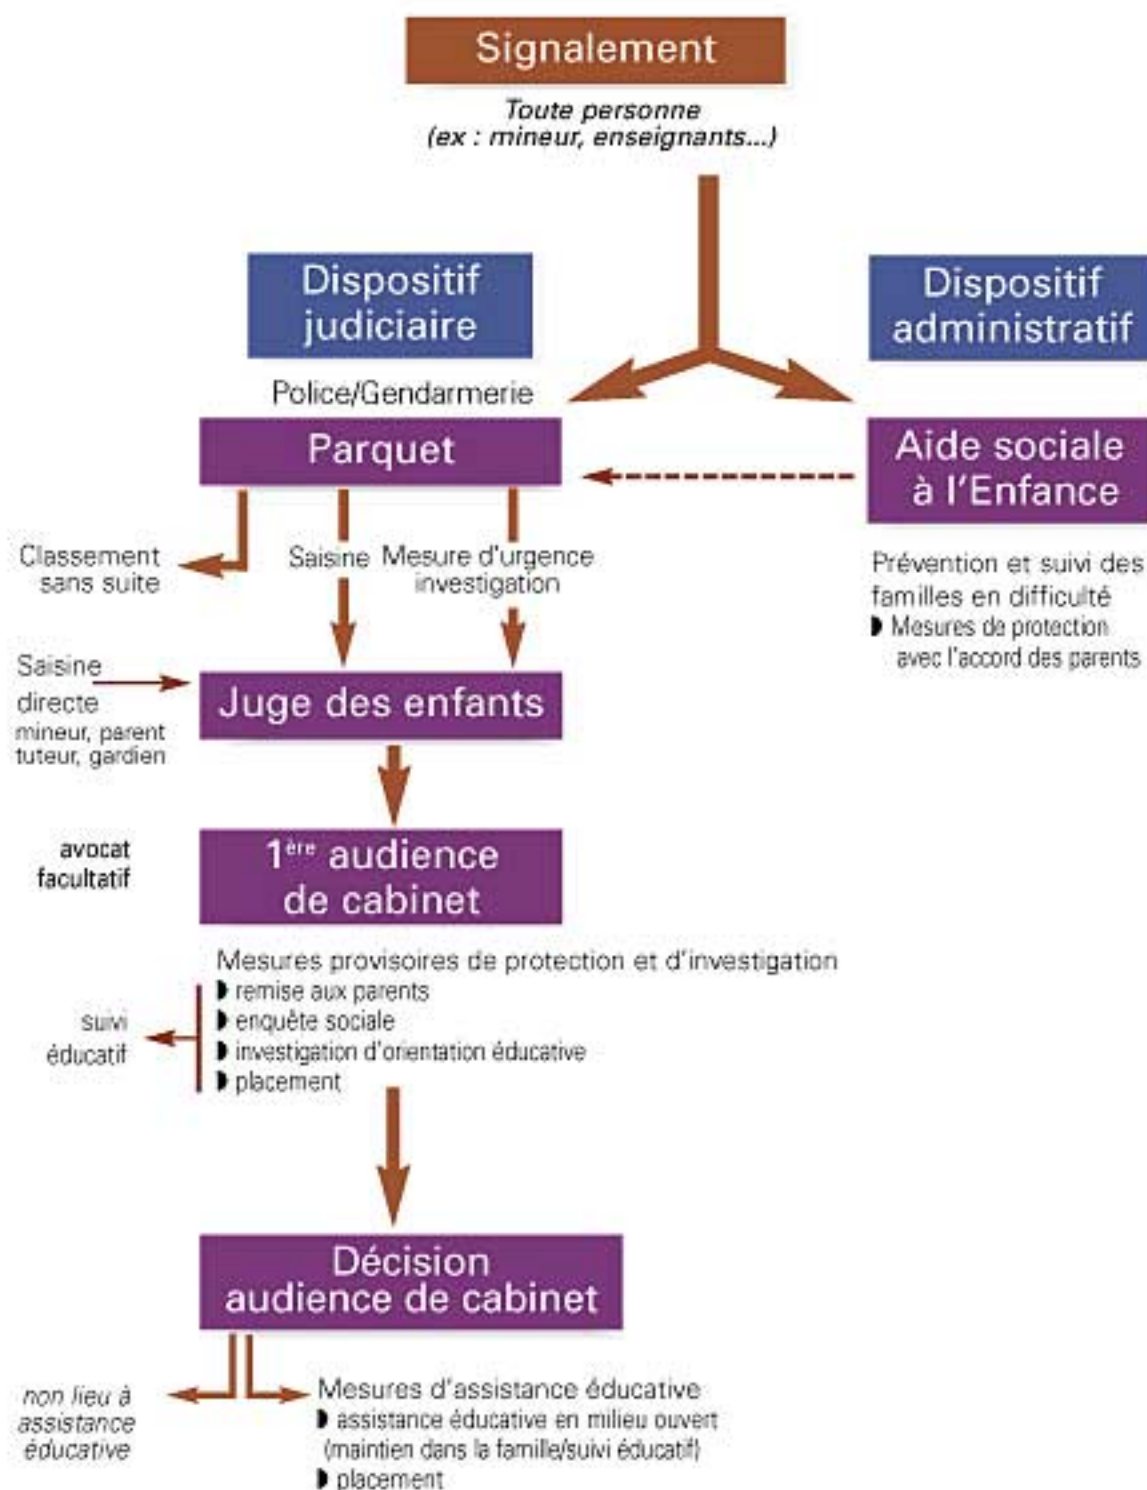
Signalement

Toute personne (ex : mineur, enseignants...)

Dispositif judiciaire

Dispositif administratif

Police/Gendarmerie

Parquet

Aide sociale à l'Enfance

Classement sans suite

Saisine

Mesure d'urgence investigation

Prévention et suivi des familles en difficulté
◗ Mesures de protection avec l'accord des parents

Saisine directe
mineur, parent tuteur, gardien

Juge des enfants

avocat facultatif

1$^{ère}$ audience de cabinet

Mesures provisoires de protection et d'investigation
◗ remise aux parents
◗ enquête sociale
◗ investigation d'orientation éducative
◗ placement

suivi éducatif

Décision audience de cabinet

non lieu à assistance éducative

Mesures d'assistance éducative
◗ assistance éducative en milieu ouvert (maintien dans la famille/suivi éducatif)
◗ placement